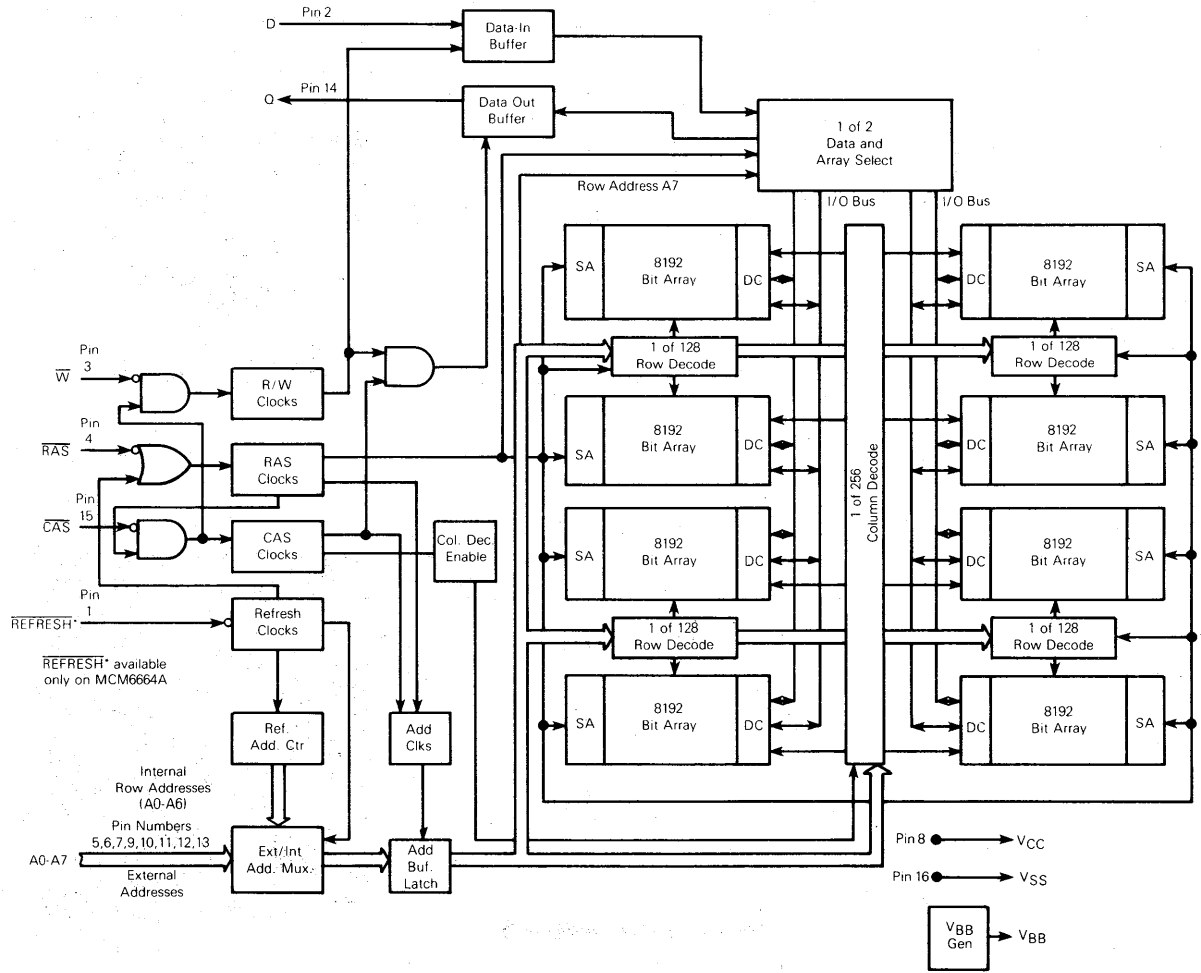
D Pin 2
Data-In Buffer
Q Pin 14
Data Out Buffer
1 of 2 Data and Array Select
Row Address A7
I/O Bus
I/O Bus
SA
8192 Bit Array
DC
DC
8192 Bit Array
SA
1 of 128 Row Decode
1 of 128 Row Decode
SA
8192 Bit Array
DC
DC
8192 Bit Array
SA
SA
8192 Bit Array
DC
DC
8192 Bit Array
SA
1 of 128 Row Decode
1 of 128 Row Decode
SA
8192 Bit Array
DC
DC
8192 Bit Array
SA
1 of 256 Column Decode
Pin 3 $\overline{W}$
R/W Clocks
Pin 4 $\overline{RAS}$
RAS Clocks
Pin 15 $\overline{CAS}$
CAS Clocks
Col. Dec. Enable
Pin 1 $\overline{REFRESH}$*
Refresh Clocks
$\overline{REFRESH}$* available only on MCM6664A
Ref. Add. Ctr
Add Clks
Internal Row Addresses (A0-A6)
Pin Numbers 5,6,7,9,10,11,12,13
A0-A7
External Addresses
Ext/Int Add. Mux.
Add Buf. Latch
Pin 8 $V_{CC}$
Pin 16 $V_{SS}$
$V_{BB}$ Gen $V_{BB}$